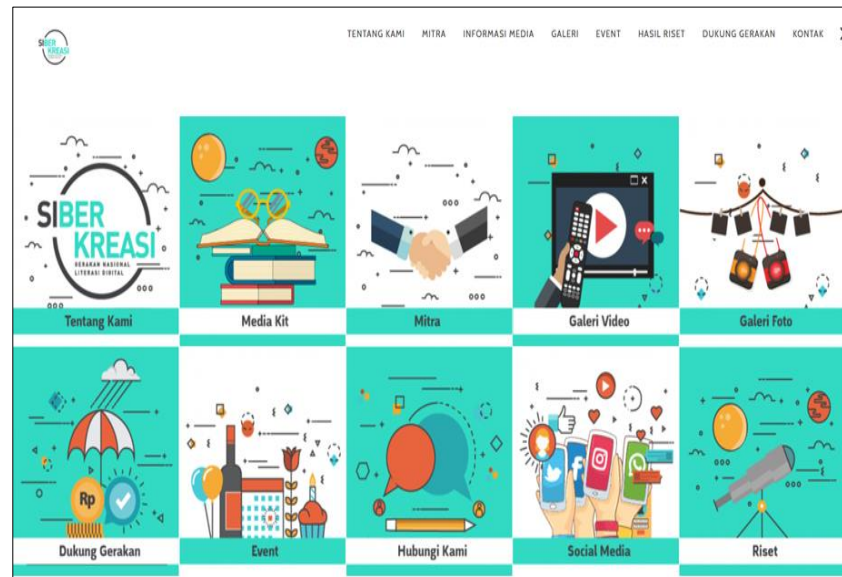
SIBER KREASI

TENTANG KAMI MITRA INFORMASI MEDIA GALERI EVENT HASIL RISET DUKUNG GERAKAN KONTAK

SIBER KREASI
GERAKAN NASIONAL LITERASI DIGITAL

Tentang Kami

Media Kit

Mitra

Galeri Video

Galeri Foto

Rp

Dukung Gerakan

Event

Hubungi Kami

Social Media

Riset